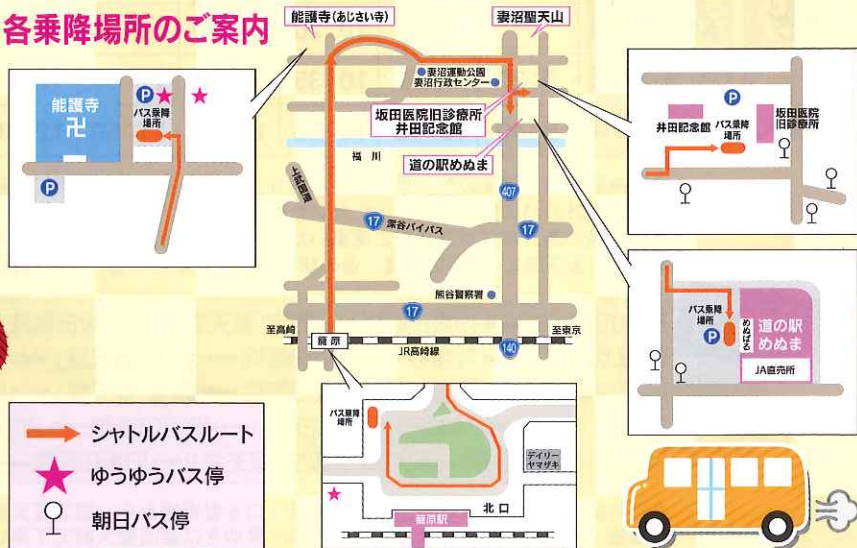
各乗降場所のご案内

能護寺(あじさい寺)

妻沼聖天山

能護寺
卍
P
バス乗降場所
P

妻沼運動公園
妻沼行政センター

坂田医院旧診療所
井田記念館

道の駅めぬま

福川

上武道路

407

17 深谷バイパス

17

熊谷警察署

17

至高崎
籠原
JR高崎線
140
至東京

P
井田記念館
バス乗降場所
坂田医院旧診療所

バス乗降場所
めぬぱる
P
道の駅めぬま
JA直売所

バス乗降場所
デイリーヤマザキ
北口
籠原駅

シャトルバスルート
ゆうゆうバス停
朝日バス停